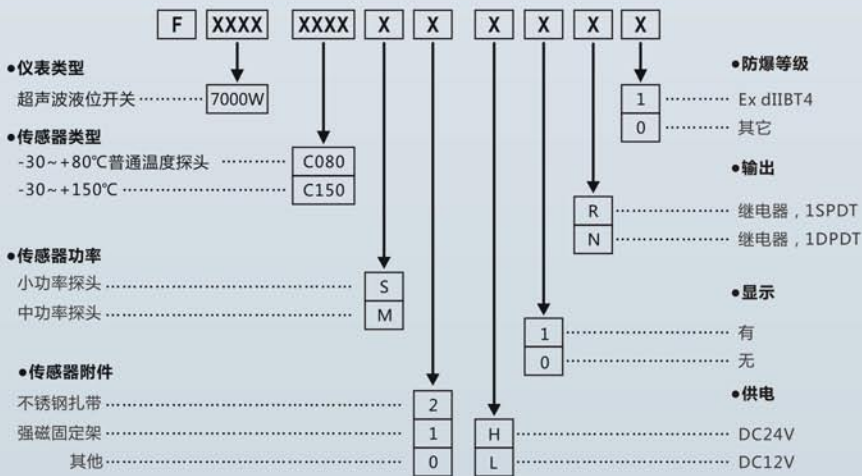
F XXXX XXXX X X X X X X

●仪表类型
超声波液位开关 ………… 7000W

●传感器类型
-30~+80℃普通温度探头 ………… C080
-30~+150℃ ………… C150

●传感器功率
小功率探头 ………… S
中功率探头 ………… M

●传感器附件
不锈钢扎带 ………… 2
强磁固定架 ………… 1
其他 ………… 0

●防爆等级
1 ………… Ex dIIBT4
0 ………… 其它

●输出
R ………… 继电器，1SPDT
N ………… 继电器，1DPDT

●显示
1 ………… 有
0 ………… 无

●供电
H ………… DC24V
L ………… DC12V